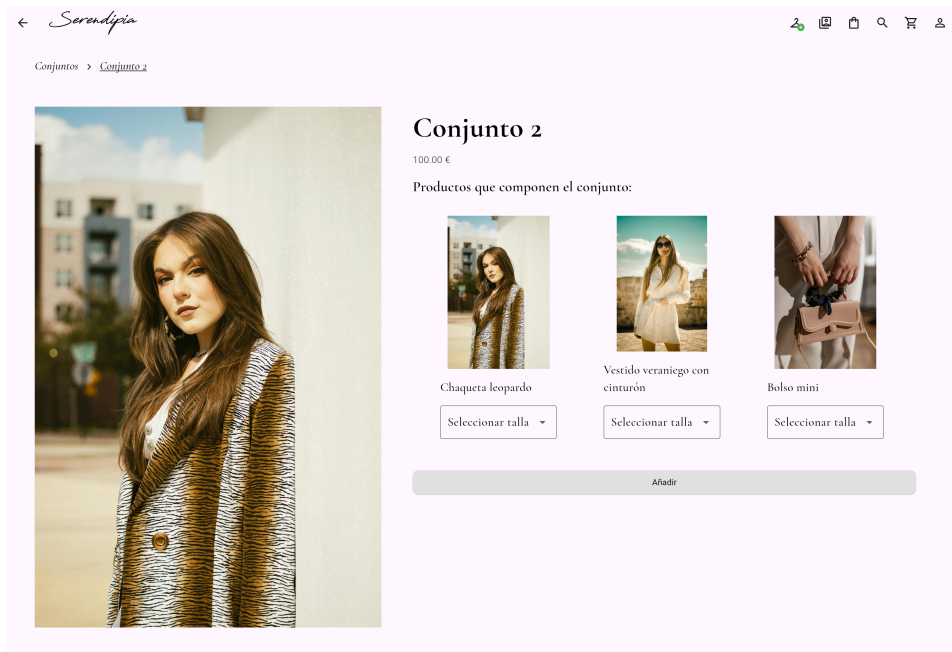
Serendipia

Conjuntos > Conjunto 2

Conjunto 2

100.00 €

Productos que componen el conjunto:

Chaqueta leopardo

Seleccionar talla

Vestido veraniego con cinturón

Seleccionar talla

Bolso mini

Seleccionar talla

Añadir